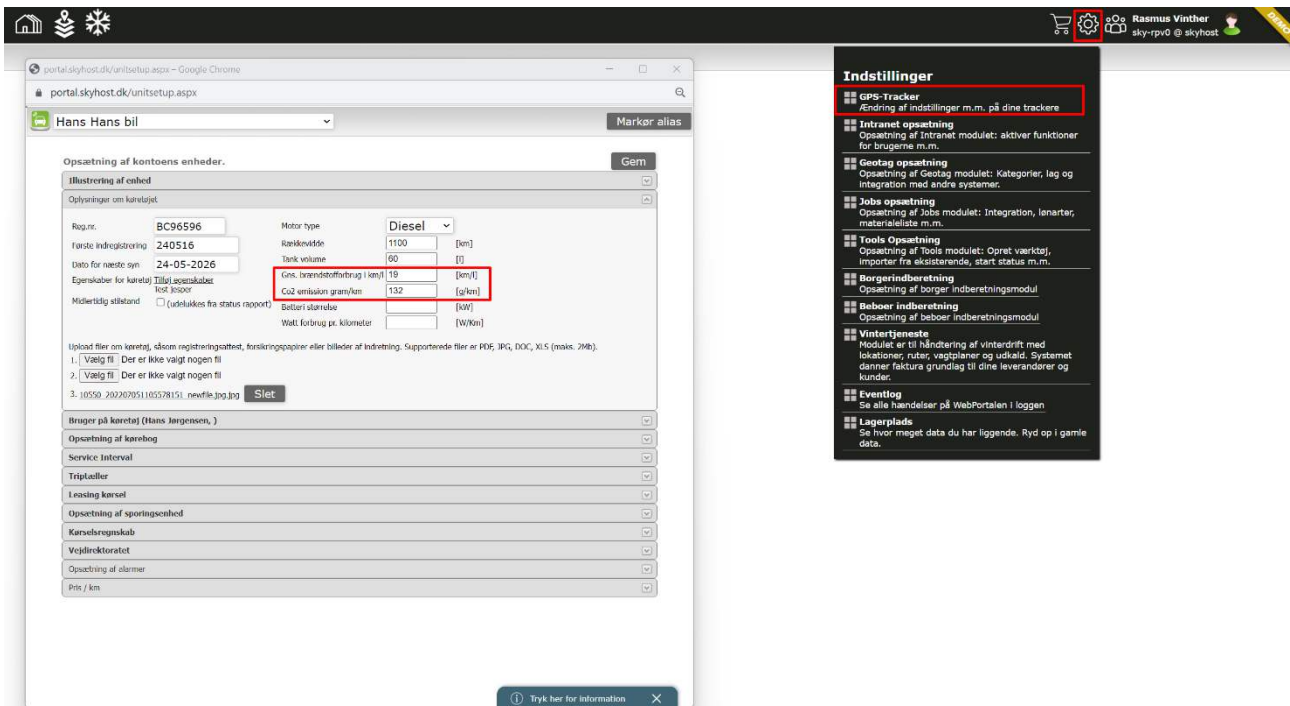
Rasmus Vinther
sky-rpv0 @ skyhost
DEMO

portal.skyhost.dk/unitsetup.aspx – Google Chrome
portal.skyhost.dk/unitsetup.aspx

Hans Hans bil
Markør alias

Opsætning af kontoens enheder.
Gem

Illustrering af enhed
Oplysninger om køretøjet

| Reg.nr. | BC96596 | Motor type | Diesel | |
|---|---|---|---|---|
| Første indregistrering | 240516 | Rækkevidde | 1100 | [km] |
| Dato for næste syn | 24-05-2026 | Tank volume | 60 | [l] |
| Egenskaber for køretøj | Tilføj egenskaber test jesper | Gns. brændstofforbrug i km/l | 19 | [km/l] |
| Midlertidig stilstand | (udelukkes fra status rapport) | Co2 emission gram/km | 132 | [g/km] |
| | | Batteri størrelse | | [kW] |
| | | Watt forbrug pr. kilometer | | [W/Km] |

Upload filer om køretøj, såsom registreringsattest, forsikringspapirer eller billeder af indretning. Supporterede filer er PDF, JPG, DOC, XLS (maks. 2Mb).
1. Vælg fil Der er ikke valgt nogen fil
2. Vælg fil Der er ikke valgt nogen fil
3. 10550_20220705110557815l_newfile.jpg.jpg Slet

Bruger på køretøj (Hans Jørgensen, )
Opsætning af kørebog
Service Interval
Triptæller
Leasing kørsel
Opsætning af sporingsenhed
Kørselsregnskab
Vejdirektoratet
Opsætning af alarmer
Pris / km

Tryk her for information

Indstillinger
GPS-Tracker
Ændring af indstillinger m.m. på dine trackere
Intranet opsætning
Opsætning af Intranet modulet: aktiver funktioner for brugerne m.m.
Geotag opsætning
Opsætning af Geotag modulet: Kategorier, lag og integration med andre systemer.
Jobs opsætning
Opsætning af Jobs modulet: Integration, lønarter, materialeliste m.m.
Tools Opsætning
Opsætning af Tools modulet: Opret værktøj, importer fra eksisterende, start status m.m.
Borgerindberetning
Opsætning af borger indberetningsmodul
Beboer indberetning
Opsætning af beboer indberetningsmodul
Vintertjeneste
Modulet er til håndtering af vinterdrift med lokationer, ruter, vagtplaner og udkald. Systemet danner faktura grundlag til dine leverandører og kunder.
Eventlog
Se alle hændelser på WebPortalen i loggen
Lagerplads
Se hvor meget data du har liggende. Ryd op i gamle data.